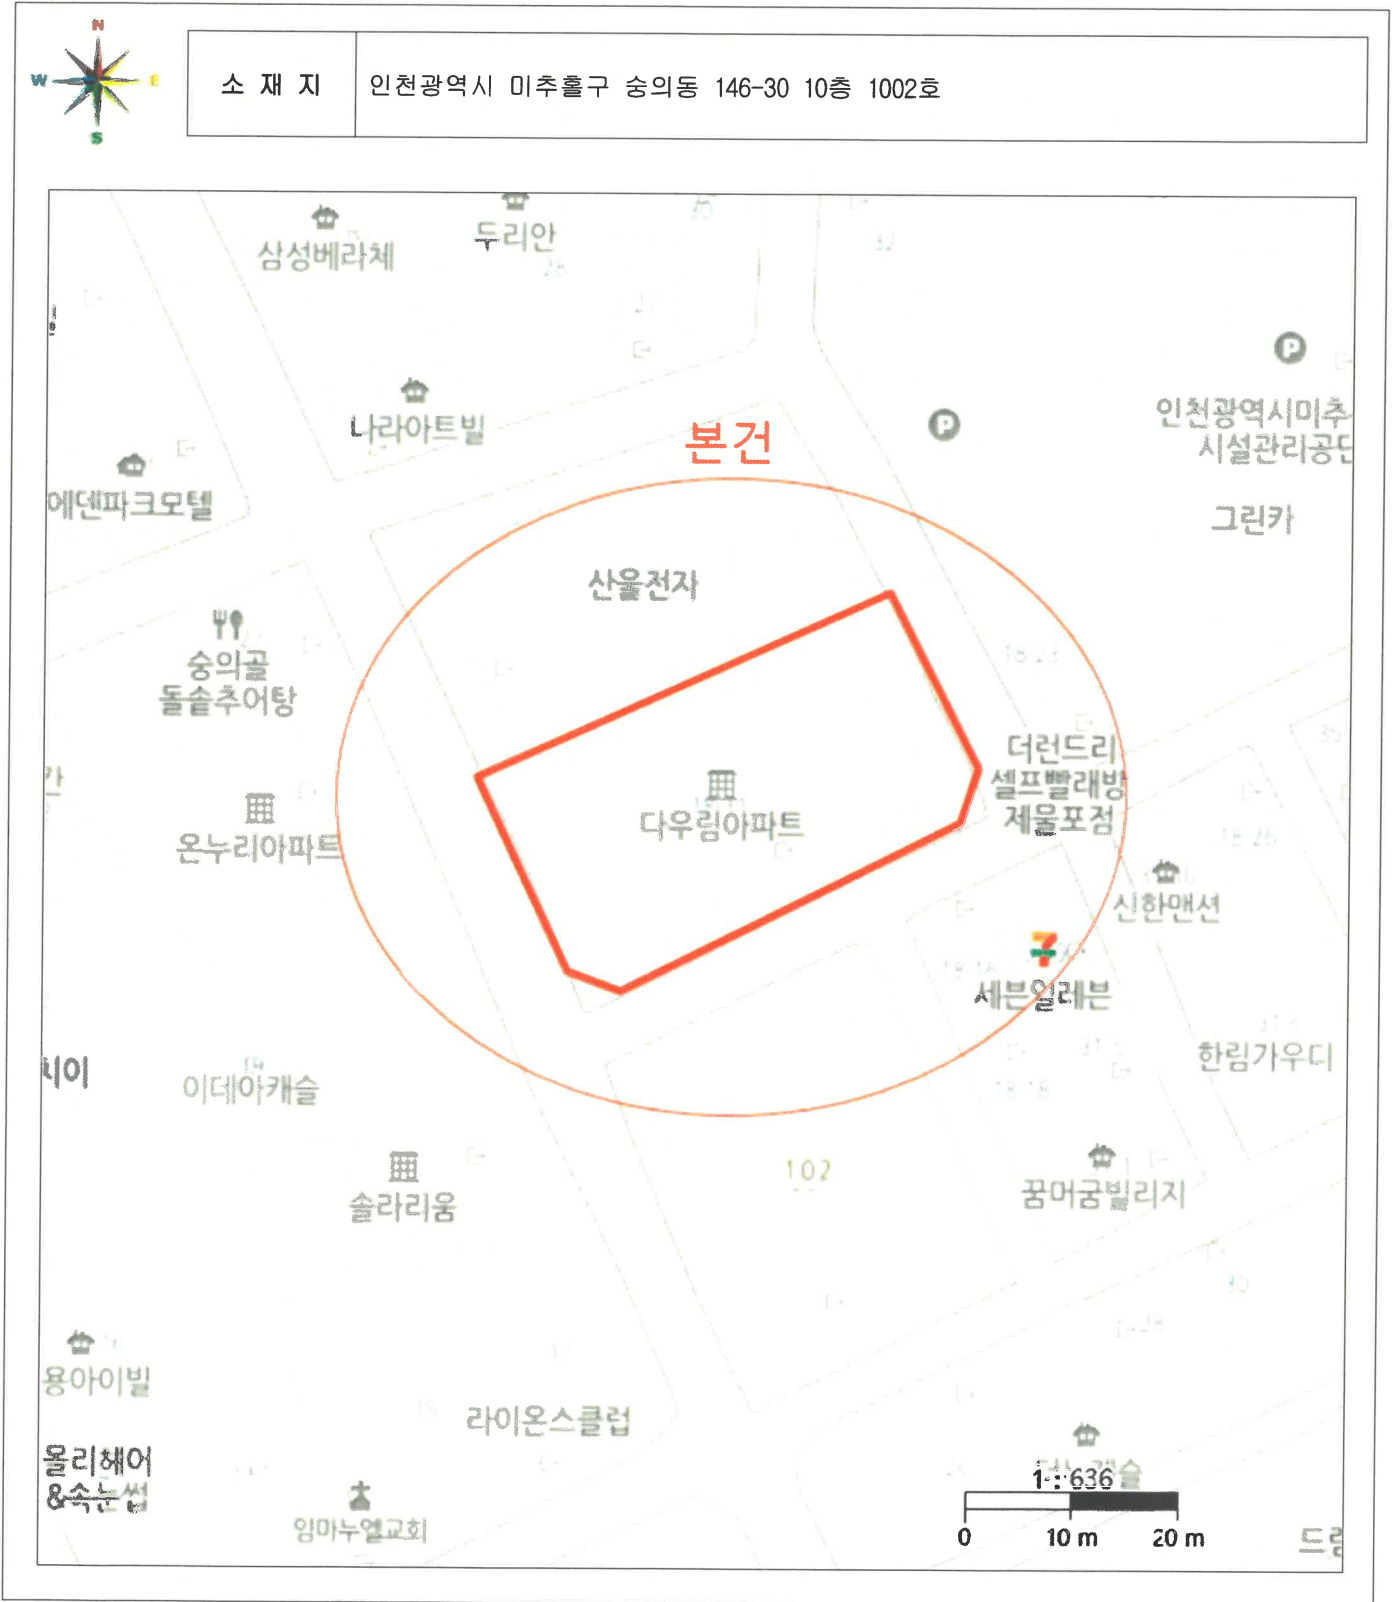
N
W
E
S

| 소 재 지 | 인천광역시 미추홀구 숭의동 146-30 10층 1002호 |
|---|---|

삼성베라체
두리안
나라아트빌
에덴파크모텔
본건
인천광역시미추
시설관리공단
그린카
산울전자
숭의골
돌솥추어탕
다우림아파트
더런드리
셀프빨래방
제물포점
온누리아파트
신한맨션
세븐일레븐
한림가우디
이데아캐슬
솔라리움
102
꿈머굼빌리지
용아이빌
라이온스클럽
올리헤어
&속눈썹
임마누엘교회
1 : 636
0
10 m
20 m